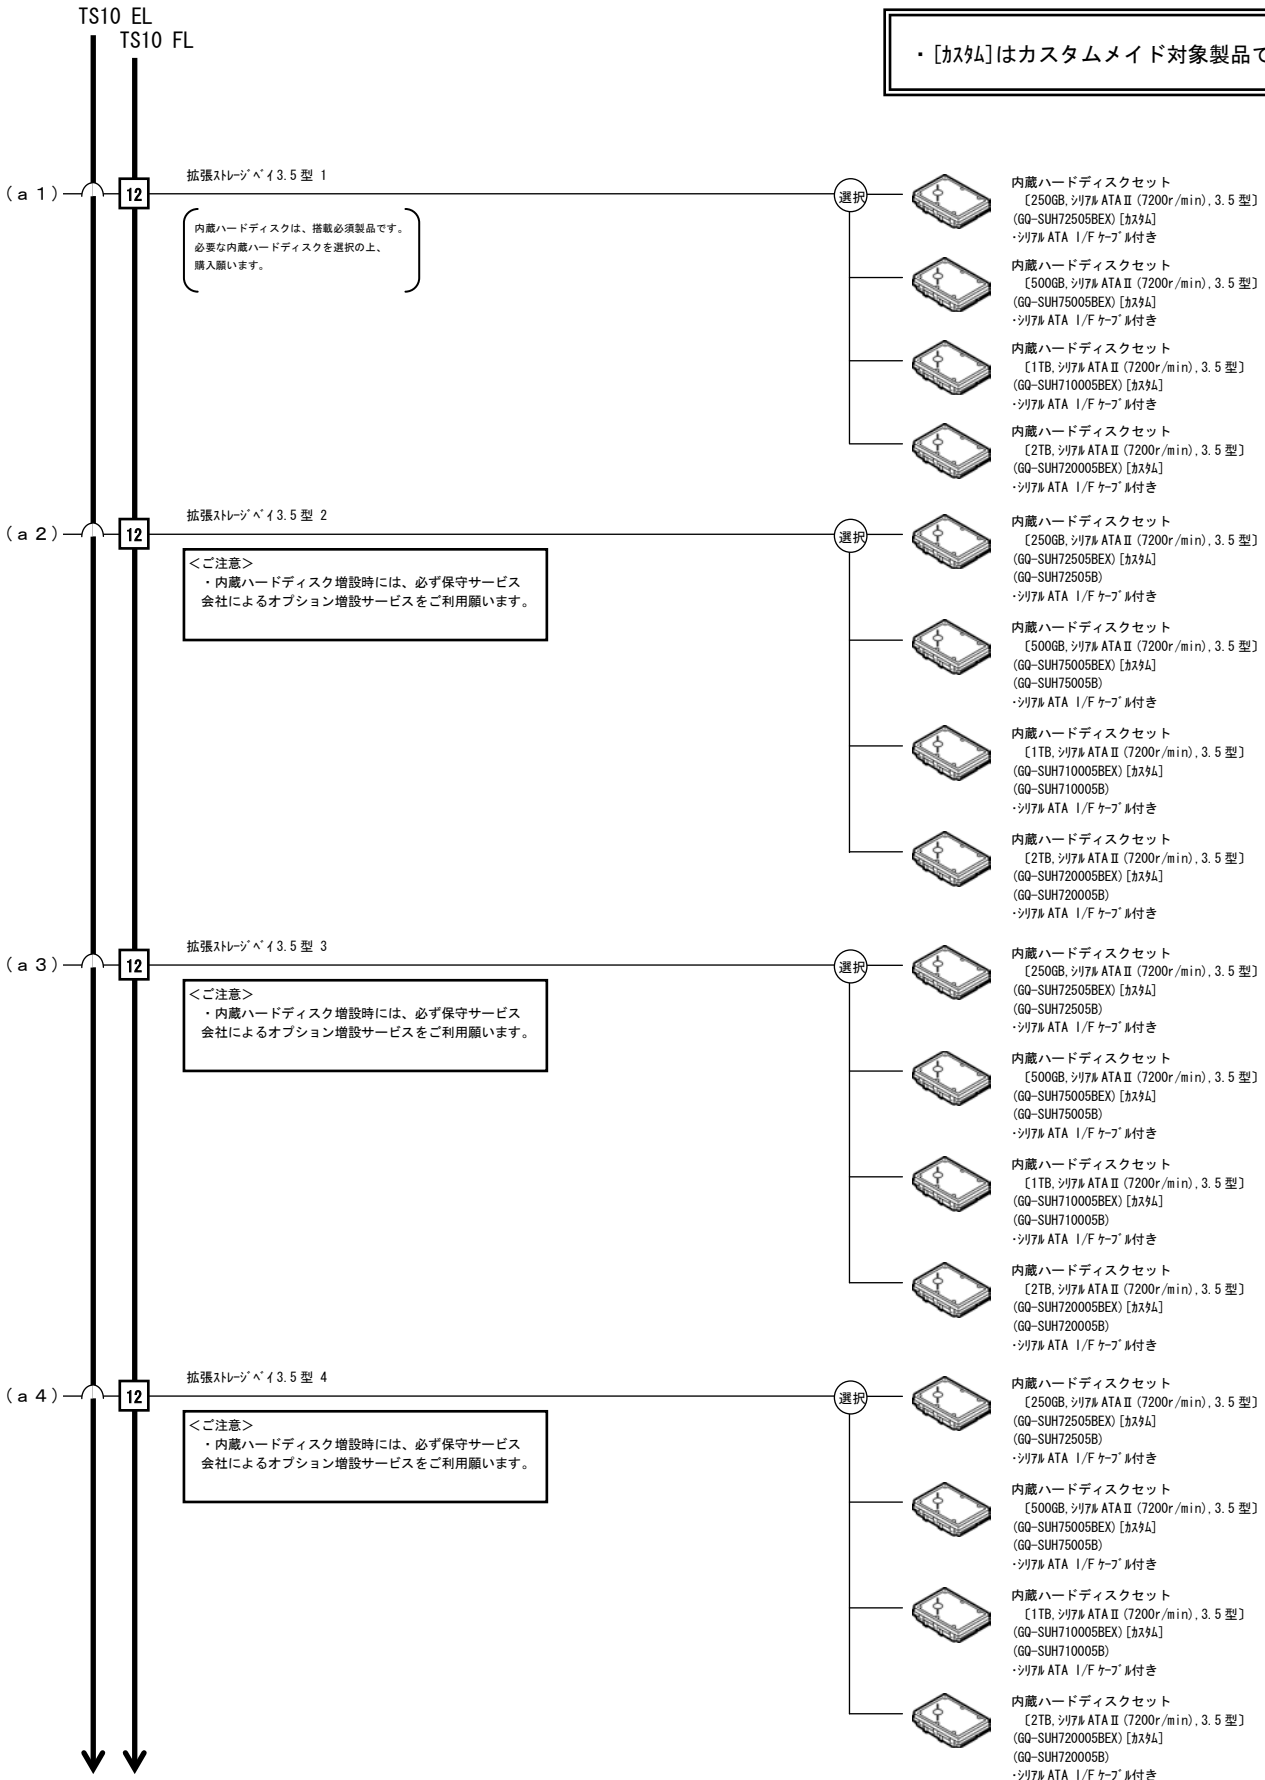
TS10 EL
TS10 FL

・[ｶｽﾀﾑ]はカスタムメイド対象製品で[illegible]

(ａ１)
12
拡張ｽﾄﾚｰｼﾞﾍﾞｲ3.5型 1

内蔵ハードディスクは、搭載必須製品です。
必要な内蔵ハードディスクを選択の上、
購入願います。

選択

内蔵ハードディスクセット
〔250GB,ｼﾘｱﾙATAⅡ(7200r/min),3.5型〕
(GQ-SUH72505BEX)[ｶｽﾀﾑ]
･ｼﾘｱﾙATA I/F ｹｰﾌﾞﾙ付き

内蔵ハードディスクセット
〔500GB,ｼﾘｱﾙATAⅡ(7200r/min),3.5型〕
(GQ-SUH75005BEX)[ｶｽﾀﾑ]
･ｼﾘｱﾙATA I/F ｹｰﾌﾞﾙ付き

内蔵ハードディスクセット
〔1TB,ｼﾘｱﾙATAⅡ(7200r/min),3.5型〕
(GQ-SUH710005BEX)[ｶｽﾀﾑ]
･ｼﾘｱﾙATA I/F ｹｰﾌﾞﾙ付き

内蔵ハードディスクセット
〔2TB,ｼﾘｱﾙATAⅡ(7200r/min),3.5型〕
(GQ-SUH720005BEX)[ｶｽﾀﾑ]
･ｼﾘｱﾙATA I/F ｹｰﾌﾞﾙ付き

(ａ２)
12
拡張ｽﾄﾚｰｼﾞﾍﾞｲ3.5型 2

<ご注意>
・内蔵ハードディスク増設時には、必ず保守サービス会社によるオプション増設サービスをご利用願います。

選択

内蔵ハードディスクセット
〔250GB,ｼﾘｱﾙATAⅡ(7200r/min),3.5型〕
(GQ-SUH72505BEX)[ｶｽﾀﾑ]
(GQ-SUH72505B)
･ｼﾘｱﾙATA I/F ｹｰﾌﾞﾙ付き

内蔵ハードディスクセット
〔500GB,ｼﾘｱﾙATAⅡ(7200r/min),3.5型〕
(GQ-SUH75005BEX)[ｶｽﾀﾑ]
(GQ-SUH75005B)
･ｼﾘｱﾙATA I/F ｹｰﾌﾞﾙ付き

内蔵ハードディスクセット
〔1TB,ｼﾘｱﾙATAⅡ(7200r/min),3.5型〕
(GQ-SUH710005BEX)[ｶｽﾀﾑ]
(GQ-SUH710005B)
･ｼﾘｱﾙATA I/F ｹｰﾌﾞﾙ付き

内蔵ハードディスクセット
〔2TB,ｼﾘｱﾙATAⅡ(7200r/min),3.5型〕
(GQ-SUH720005BEX)[ｶｽﾀﾑ]
(GQ-SUH720005B)
･ｼﾘｱﾙATA I/F ｹｰﾌﾞﾙ付き

(ａ３)
12
拡張ｽﾄﾚｰｼﾞﾍﾞｲ3.5型 3

<ご注意>
・内蔵ハードディスク増設時には、必ず保守サービス会社によるオプション増設サービスをご利用願います。

選択

内蔵ハードディスクセット
〔250GB,ｼﾘｱﾙATAⅡ(7200r/min),3.5型〕
(GQ-SUH72505BEX)[ｶｽﾀﾑ]
(GQ-SUH72505B)
･ｼﾘｱﾙATA I/F ｹｰﾌﾞﾙ付き

内蔵ハードディスクセット
〔500GB,ｼﾘｱﾙATAⅡ(7200r/min),3.5型〕
(GQ-SUH75005BEX)[ｶｽﾀﾑ]
(GQ-SUH75005B)
･ｼﾘｱﾙATA I/F ｹｰﾌﾞﾙ付き

内蔵ハードディスクセット
〔1TB,ｼﾘｱﾙATAⅡ(7200r/min),3.5型〕
(GQ-SUH710005BEX)[ｶｽﾀﾑ]
(GQ-SUH710005B)
･ｼﾘｱﾙATA I/F ｹｰﾌﾞﾙ付き

内蔵ハードディスクセット
〔2TB,ｼﾘｱﾙATAⅡ(7200r/min),3.5型〕
(GQ-SUH720005BEX)[ｶｽﾀﾑ]
(GQ-SUH720005B)
･ｼﾘｱﾙATA I/F ｹｰﾌﾞﾙ付き

(ａ４)
12
拡張ｽﾄﾚｰｼﾞﾍﾞｲ3.5型 4

<ご注意>
・内蔵ハードディスク増設時には、必ず保守サービス会社によるオプション増設サービスをご利用願います。

選択

内蔵ハードディスクセット
〔250GB,ｼﾘｱﾙATAⅡ(7200r/min),3.5型〕
(GQ-SUH72505BEX)[ｶｽﾀﾑ]
(GQ-SUH72505B)
･ｼﾘｱﾙATA I/F ｹｰﾌﾞﾙ付き

内蔵ハードディスクセット
〔500GB,ｼﾘｱﾙATAⅡ(7200r/min),3.5型〕
(GQ-SUH75005BEX)[ｶｽﾀﾑ]
(GQ-SUH75005B)
･ｼﾘｱﾙATA I/F ｹｰﾌﾞﾙ付き

内蔵ハードディスクセット
〔1TB,ｼﾘｱﾙATAⅡ(7200r/min),3.5型〕
(GQ-SUH710005BEX)[ｶｽﾀﾑ]
(GQ-SUH710005B)
･ｼﾘｱﾙATA I/F ｹｰﾌﾞﾙ付き

内蔵ハードディスクセット
〔2TB,ｼﾘｱﾙATAⅡ(7200r/min),3.5型〕
(GQ-SUH720005BEX)[ｶｽﾀﾑ]
(GQ-SUH720005B)
･ｼﾘｱﾙATA I/F ｹｰﾌﾞﾙ付き